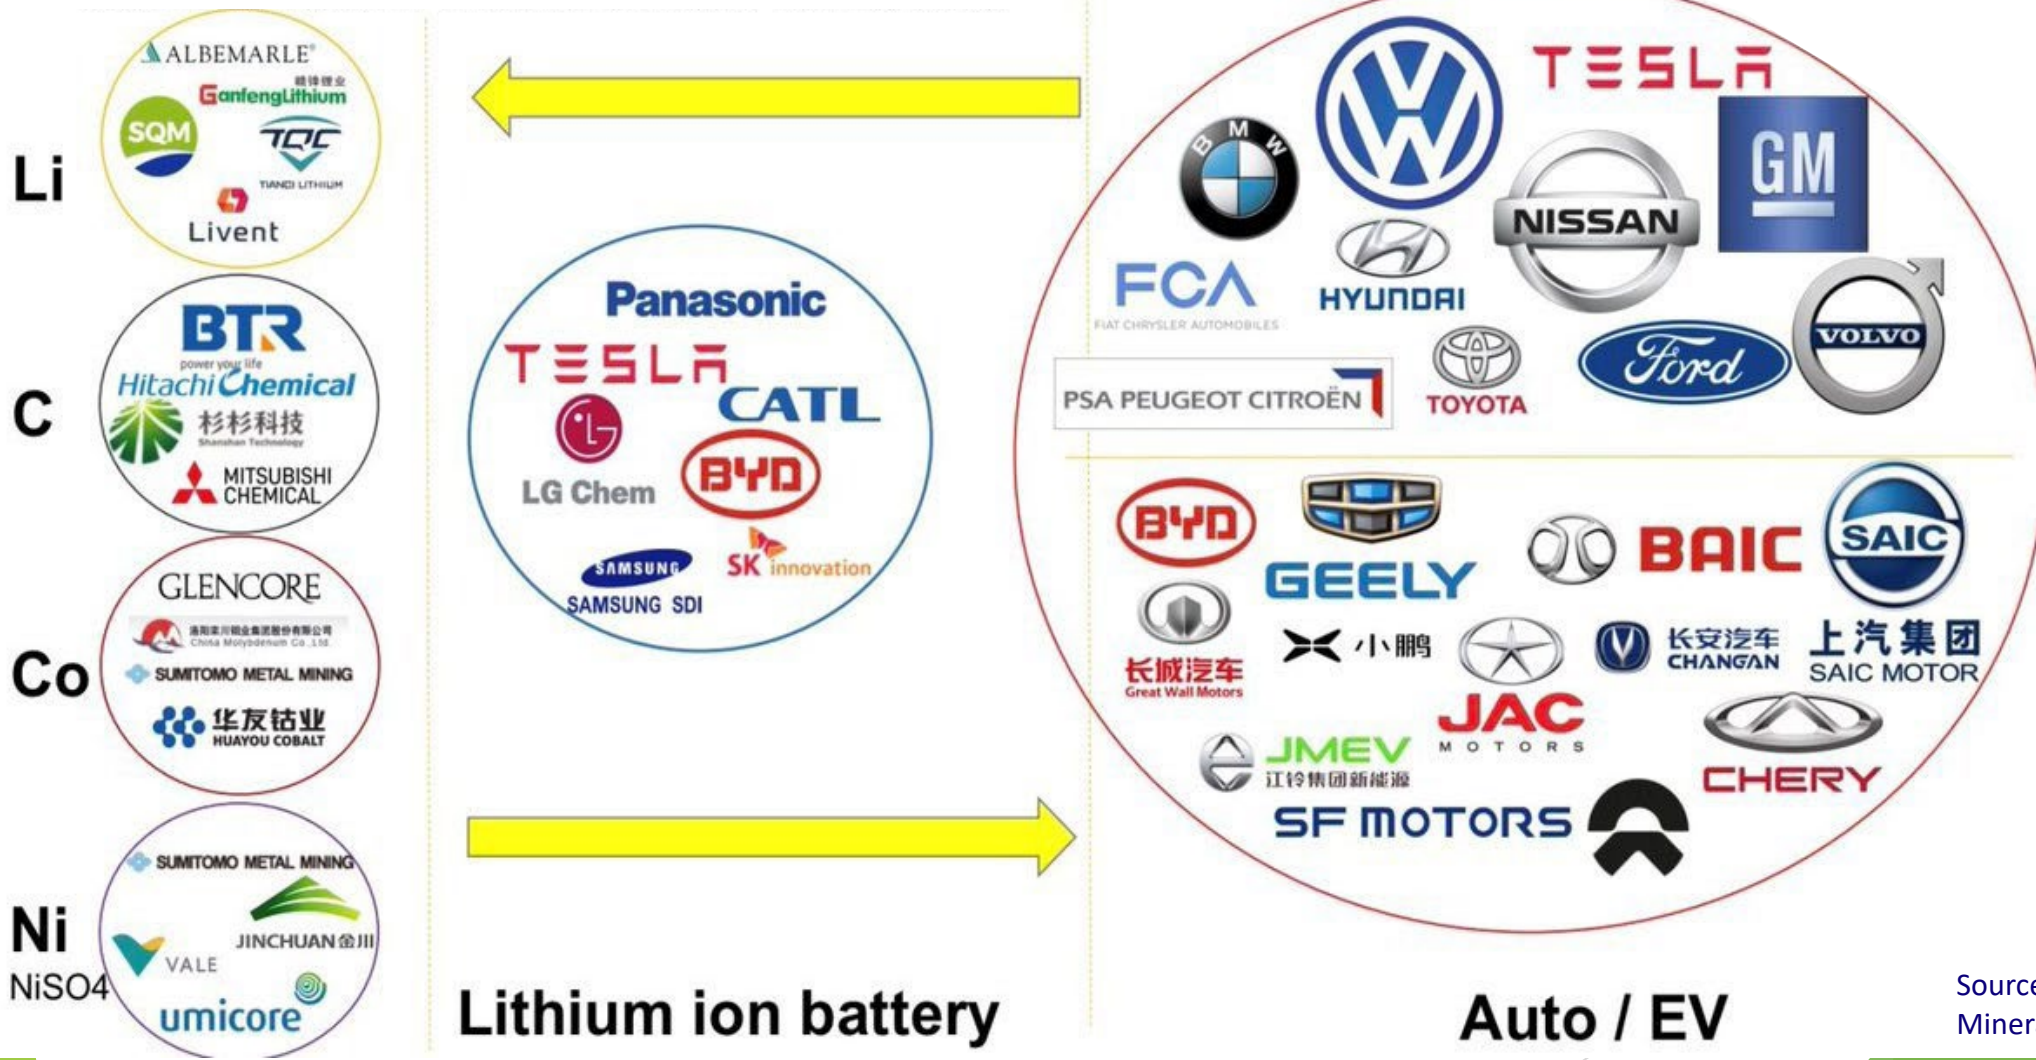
Li

ALBEMARLE
赣锋锂业
GanfengLithium
SQM
TQC
TIANQI LITHIUM
Livent

C

BTR
power your life
Hitachi Chemical
杉杉科技
Shanshan Technology
MITSUBISHI CHEMICAL

Co

GLENCORE
洛阳栾川钼业集团股份有限公司
China Molybdenum Co.,Ltd.
SUMITOMO METAL MINING
华友钴业
HUAYOU COBALT

Ni
NiSO4

SUMITOMO METAL MINING
JINCHUAN 金川
VALE
umicore

Panasonic
TESLA
CATL
LG Chem
BYD
SAMSUNG
SAMSUNG SDI
SK innovation

Lithium ion battery

BMW
TESLA
GM
NISSAN
FCA
FIAT CHRYSLER AUTOMOBILES
HYUNDAI
VOLVO
Ford
PSA PEUGEOT CITROËN
TOYOTA

BYD
GEELY
BAIC
SAIC
长城汽车
Great Wall Motors
小鹏
长安汽车
CHANGAN
上汽集团
SAIC MOTOR
JAC
MOTORS
JMEV
江铃集团新能源
CHERY
SF MOTORS

Auto / EV

Source
Miner